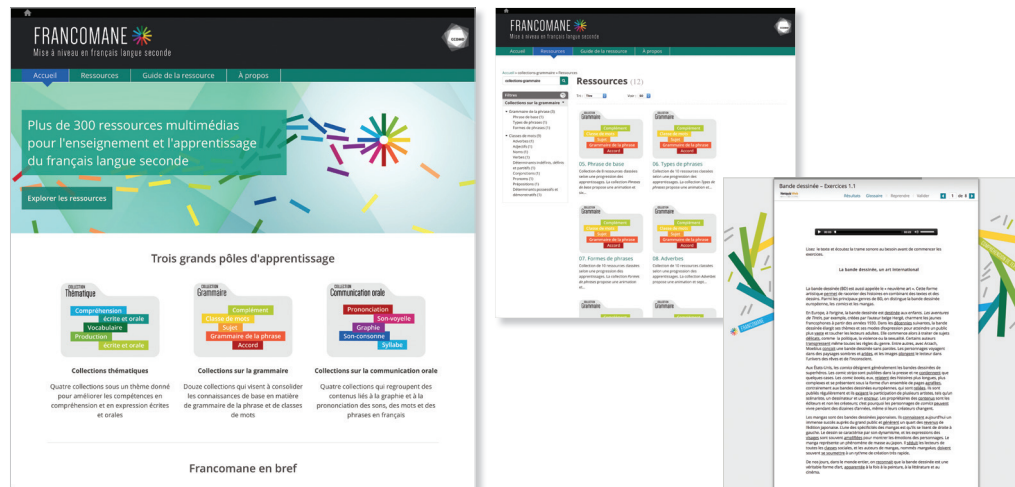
FRANCOMANE
Mise à niveau en français langue seconde

CCDMD

Accueil | Ressources | Guide de la ressource | À propos

Plus de 300 ressources multimédias pour l'enseignement et l'apprentissage du français langue seconde

Explorer les ressources

Trois grands pôles d'apprentissage

COLLECTION
Thématique
Compréhension
écrite et orale
Vocabulaire
Production
écrite et orale

Collections thématiques
Quatre collections sous un thème donné pour améliorer les compétences en compréhension et en expression écrites et orales

COLLECTION
Grammaire
Complément
Classe de mots
Sujet
Grammaire de la phrase
Accord

Collections sur la grammaire
Douze collections qui visent à consolider les connaissances de base en matière de grammaire de la phrase et de classes de mots

COLLECTION
Communication orale
Prononciation
Son-voyelle
Graphie
Son-consonne
Syllabe

Collections sur la communication orale
Quatre collections qui regroupent des contenus liés à la graphie et à la prononciation des sons, des mots et des phrases en français

Francomane en bref

FRANCOMANE
Mise à niveau en français langue seconde
Accueil | Ressources | Guide de la ressource | À propos

Accueil > collections grammaire > Ressources
Ressources (12)
Filtres
Collections sur la grammaire
Grammaire de la phrase (5)
Phrase de base (1)
Types de phrases (1)
Formes de phrases (1)
Classes de mots (9)
Adverbes (1)
Adjectifs (1)
Noms (1)
Verbes (1)
Déterminants indéfinis, définis et partitifs (1)
Conjonctions (1)
Pronoms (1)
Prépositions (1)
Déterminants possessifs et démonstratifs (1)

COLLECTION Grammaire
Complément
Classe de mots
Sujet
Grammaire de la phrase
Accord
05. Phrase de base
06. Types de phrases
07. Formes de phrases
08. Adverbes

Bande dessinée – Exercices 1.1
Résultats | Glossaire | Regrentes | Valider

Lisez le texte et écoutez la trame sonore au besoin avant de commencer les exercices.

La bande dessinée, un art international